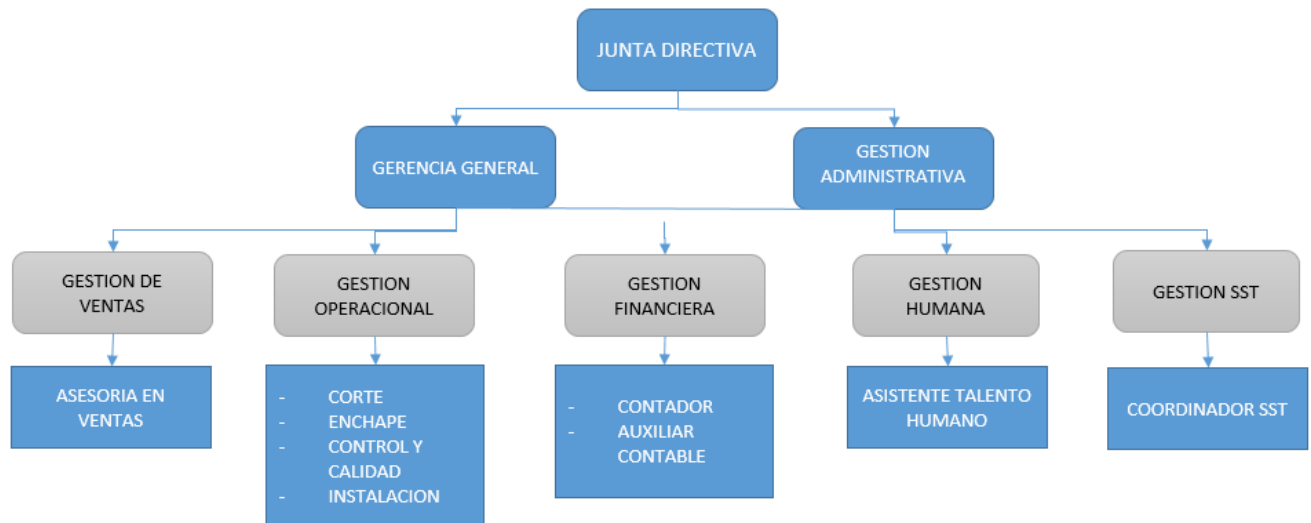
JUNTA DIRECTIVA

GERENCIA GENERAL

GESTION ADMINISTRATIVA

GESTION DE VENTAS

GESTION OPERACIONAL

GESTION FINANCIERA

GESTION HUMANA

GESTION SST

ASESORIA EN VENTAS

- CORTE
- ENCHAPE
- CONTROL Y CALIDAD
- INSTALACION

- CONTADOR
- AUXILIAR CONTABLE

ASISTENTE TALENTO HUMANO

COORDINADOR SST